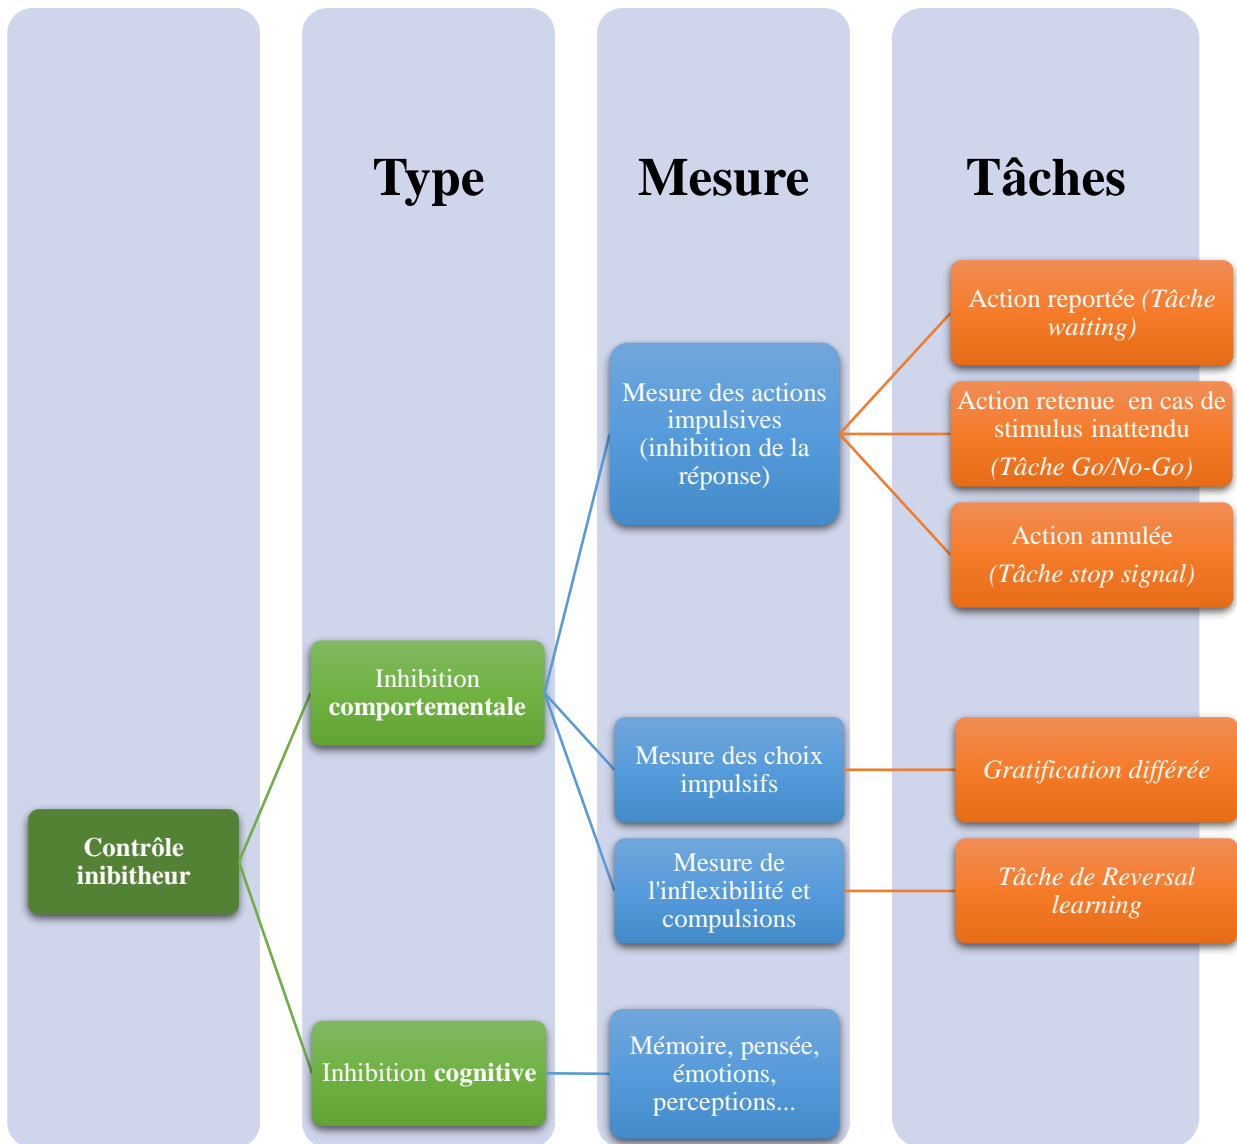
Type

Mesure

Tâches

Action reportée *(Tâche waiting)*

Mesure des actions impulsives (inhibition de la réponse)

Action retenue en cas de stimulus inattendu *(Tâche Go/No-Go)*

Action annulée *(Tâche stop signal)*

Inhibition **comportementale**

Mesure des choix impulsifs

*Gratification différée*

**Contrôle inibitheur**

Mesure de l'inflexibilité et compulsions

*Tâche de Reversal learning*

Inhibition **cognitive**

Mémoire, pensée, émotions, perceptions...